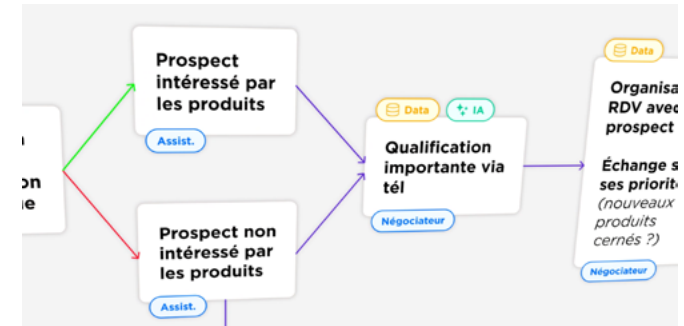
n

on
ne

Prospect intéressé par les produits

Assist.

Prospect non intéressé par les produits

Assist.

Data

IA

Qualification importante via tél

Négociateur

Data

Organisa RDV avec prospect

Échange s ses priorit (nouveaux produits cernés ?)

Négociateur